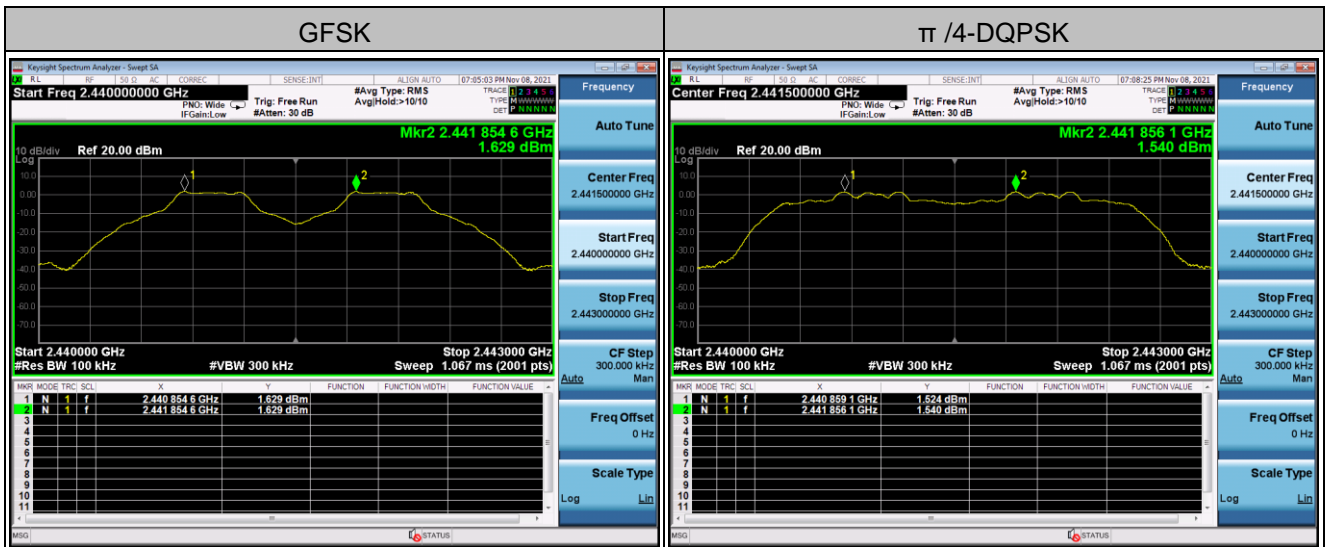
| GFSK | π /4-DQPSK |
|---|---|

Keysight Spectrum Analyzer - Swept SA
RL RF 50 Ω AC CORREC SENSE:INT ALIGN AUTO 07:05:03 PM Nov 08, 2021
Start Freq 2.440000000 GHz
PNO: Wide IFGain:Low
Trig: Free Run #Atten: 30 dB
#Avg Type: RMS Avg|Hold:>10/10
TRACE 1 2 3 4 5 6 TYPE M WWWWW DET P N N N N N
Mkr2 2.441 854 6 GHz 1.629 dBm
10 dB/div Ref 20.00 dBm
Log
10.0 0.00 -10.0 -20.0 -30.0 -40.0 -50.0 -60.0 -70.0
1 2
Start 2.440000 GHz Stop 2.443000 GHz
#Res BW 100 kHz #VBW 300 kHz Sweep 1.067 ms (2001 pts)

| MKR | MODE | TRC | SCL | X | Y | FUNCTION | FUNCTION WIDTH | FUNCTION VALUE |
|---|---|---|---|---|---|---|---|---|
| 1 | N | 1 | f | 2.440 854 6 GHz | 1.629 dBm | | | |
| 2 | N | 1 | f | 2.441 854 6 GHz | 1.629 dBm | | | |
| 3 | | | | | | | | |
| 4 | | | | | | | | |
| 5 | | | | | | | | |
| 6 | | | | | | | | |
| 7 | | | | | | | | |
| 8 | | | | | | | | |
| 9 | | | | | | | | |
| 10 | | | | | | | | |
| 11 | | | | | | | | |

MSG STATUS

Frequency
Auto Tune
Center Freq 2.441500000 GHz
Start Freq 2.440000000 GHz
Stop Freq 2.443000000 GHz
CF Step 300.000 kHz Auto Man
Freq Offset 0 Hz
Scale Type Log Lin

Keysight Spectrum Analyzer - Swept SA
RL RF 50 Ω AC CORREC SENSE:INT ALIGN AUTO 07:08:25 PM Nov 08, 2021
Center Freq 2.441500000 GHz
PNO: Wide IFGain:Low
Trig: Free Run #Atten: 30 dB
#Avg Type: RMS Avg|Hold:>10/10
TRACE 1 2 3 4 5 6 TYPE M WWWWW DET P N N N N N
Mkr2 2.441 856 1 GHz 1.540 dBm
10 dB/div Ref 20.00 dBm
Log
10.0 0.00 -10.0 -20.0 -30.0 -40.0 -50.0 -60.0 -70.0
1 2
Start 2.440000 GHz Stop 2.443000 GHz
#Res BW 100 kHz #VBW 300 kHz Sweep 1.067 ms (2001 pts)

| MKR | MODE | TRC | SCL | X | Y | FUNCTION | FUNCTION WIDTH | FUNCTION VALUE |
|---|---|---|---|---|---|---|---|---|
| 1 | N | 1 | f | 2.440 859 1 GHz | 1.524 dBm | | | |
| 2 | N | 1 | f | 2.441 856 1 GHz | 1.540 dBm | | | |
| 3 | | | | | | | | |
| 4 | | | | | | | | |
| 5 | | | | | | | | |
| 6 | | | | | | | | |
| 7 | | | | | | | | |
| 8 | | | | | | | | |
| 9 | | | | | | | | |
| 10 | | | | | | | | |
| 11 | | | | | | | | |

MSG STATUS

Frequency
Auto Tune
Center Freq 2.441500000 GHz
Start Freq 2.440000000 GHz
Stop Freq 2.443000000 GHz
CF Step 300.000 kHz Auto Man
Freq Offset 0 Hz
Scale Type Log Lin